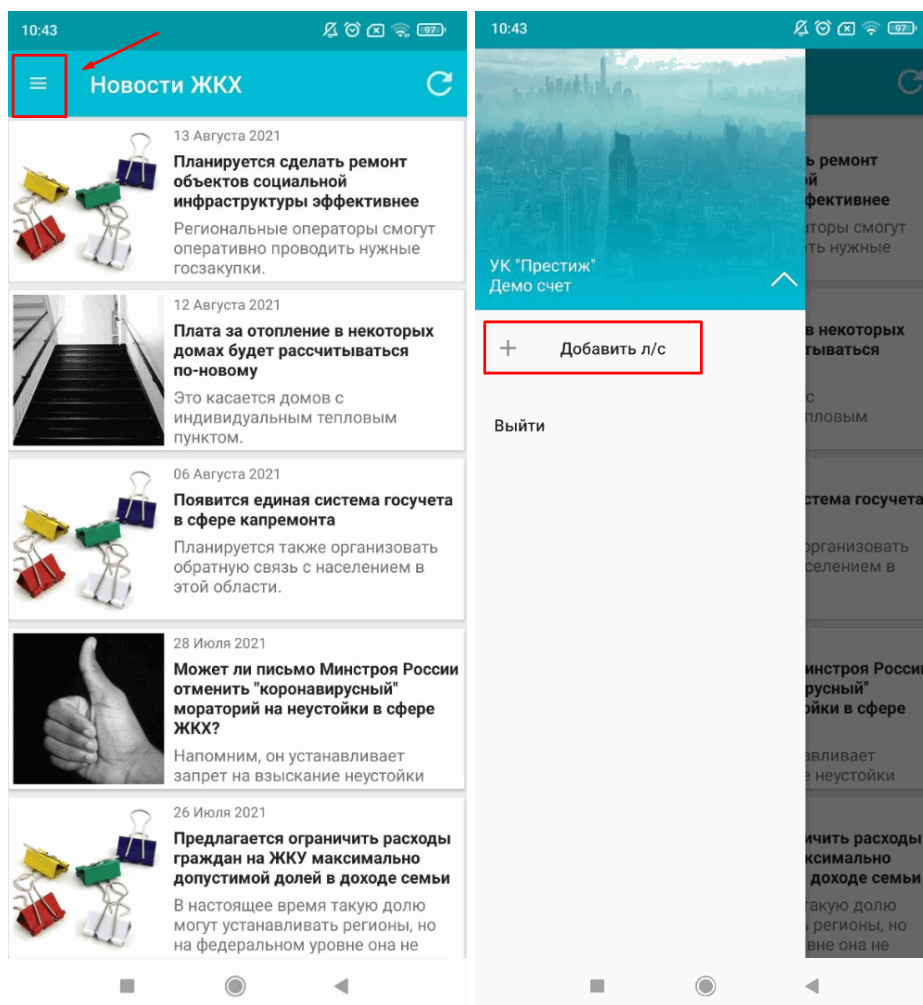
10:43

97

Новости ЖКХ

13 Августа 2021
**Планируется сделать ремонт объектов социальной инфраструктуры эффективнее**
Региональные операторы смогут оперативно проводить нужные госзакупки.

12 Августа 2021
**Плата за отопление в некоторых домах будет рассчитываться по-новому**
Это касается домов с индивидуальным тепловым пунктом.

06 Августа 2021
**Появится единая система госучета в сфере капремонта**
Планируется также организовать обратную связь с населением в этой области.

28 Июля 2021
**Может ли письмо Минстроя России отменить "коронавирусный" мораторий на неустойки в сфере ЖКХ?**
Напомним, он устанавливает запрет на взыскание неустойки

26 Июля 2021
**Предлагается ограничить расходы граждан на ЖКУ максимально допустимой долей в доходе семьи**
В настоящее время такую долю могут устанавливать регионы, но на федеральном уровне она не

10:43

97

УК "Престиж"
Демо счет

+ Добавить л/с

Выйти

ь ремонт
й
эффективнее
раторы смогут
ть нужные

в некоторых
тываться

с
пловым

стема госучета

организовать
селением в

инстроя России
русный"
ойки в сфере

авливает
неустойки

ничить расходы
ксимально
доходе семьи
такую долю
регионы, но
вне она не